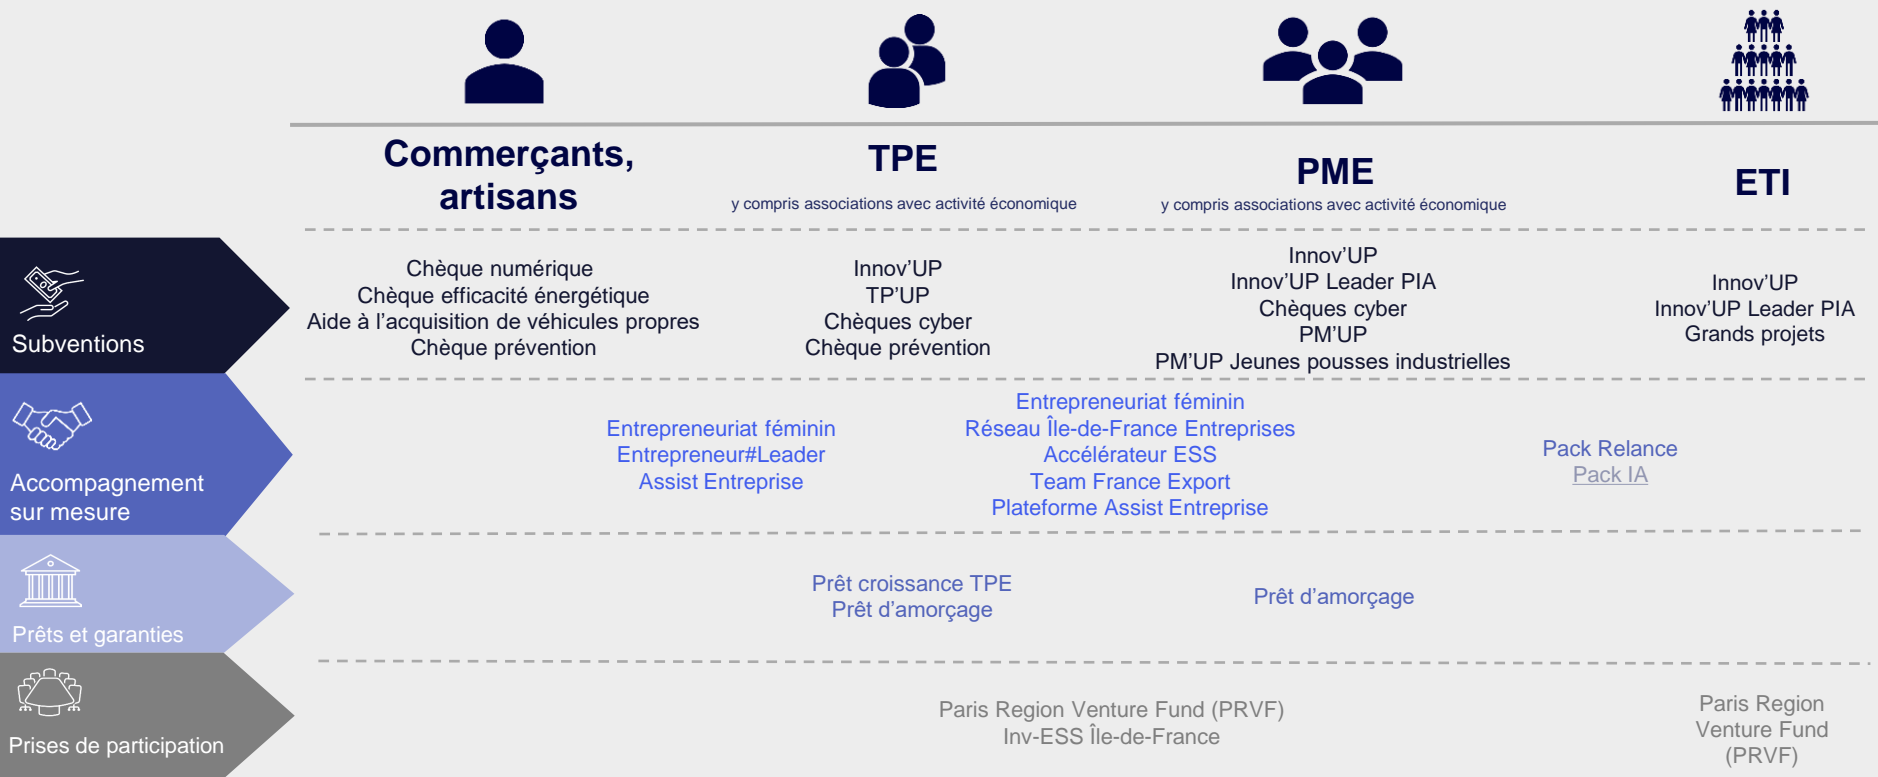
Commerçants, artisans

TPE
y compris associations avec activité économique

PME
y compris associations avec activité économique

ETI

Subventions

Chèque numérique
Chèque efficacité énergétique
Aide à l'acquisition de véhicules propres
Chèque prévention

Innov'UP
TP'UP
Chèques cyber
Chèque prévention

Innov'UP
Innov'UP Leader PIA
Chèques cyber
PM'UP
PM'UP Jeunes pousses industrielles

Innov'UP
Innov'UP Leader PIA
Grands projets

Accompagnement sur mesure

Entrepreneuriat féminin
Entrepreneur#Leader
Assist Entreprise

Entrepreneuriat féminin
Réseau Île-de-France Entreprises
Accélérateur ESS
Team France Export
Plateforme Assist Entreprise

Pack Relance
Pack IA

Prêts et garanties

Prêt croissance TPE
Prêt d'amorçage

Prêt d'amorçage

Prises de participation

Paris Region Venture Fund (PRVF)
Inv-ESS Île-de-France

Paris Region Venture Fund (PRVF)